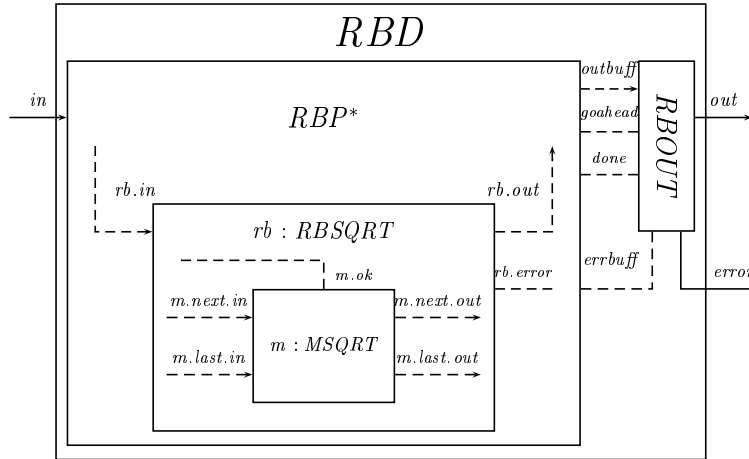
$RBD$

$in$

$RBP^*$

$outbuff$

$goahead$

$done$

$RBOUT$

$out$

$rb.in$

$rb.out$

$rb : RBSQRT$

$rb.error$

$errbuff$

$error$

$m.ok$

$m.next.in$

$m.next.out$

$m : MSQRT$

$m.last.in$

$m.last.out$